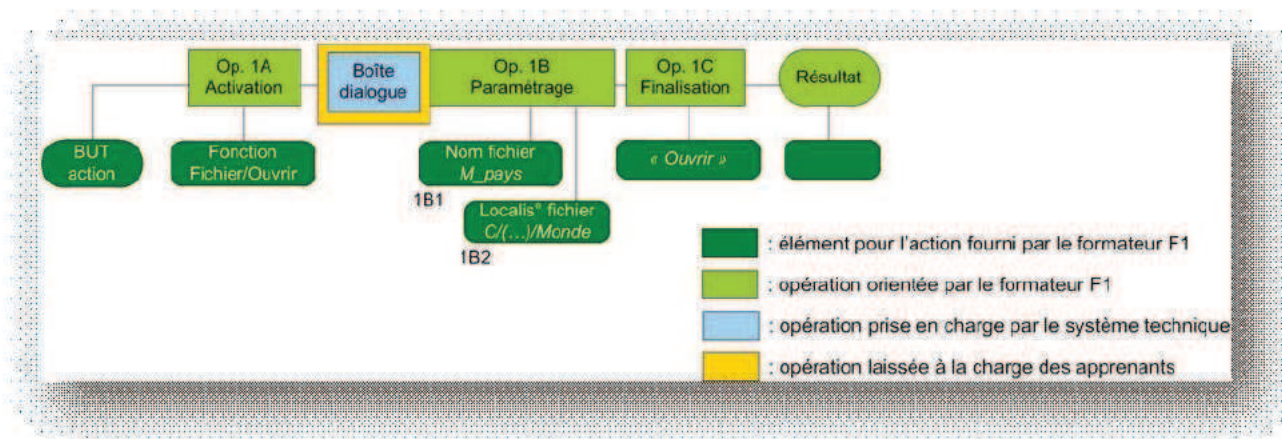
Op. 1A
Activation

Boîte
dialogue

Op. 1B
Paramétrage

Op. 1C
Finalisation

Résultat

BUT
action

Fonction
Fichier/Ouvrir

Nom fichier
M_pays

1B1

Localis° fichier
C/(...)/Monde

1B2

« Ouvrir »

: élément pour l'action fourni par le formateur F1

: opération orientée par le formateur F1

: opération prise en charge par le système technique

: opération laissée à la charge des apprenants